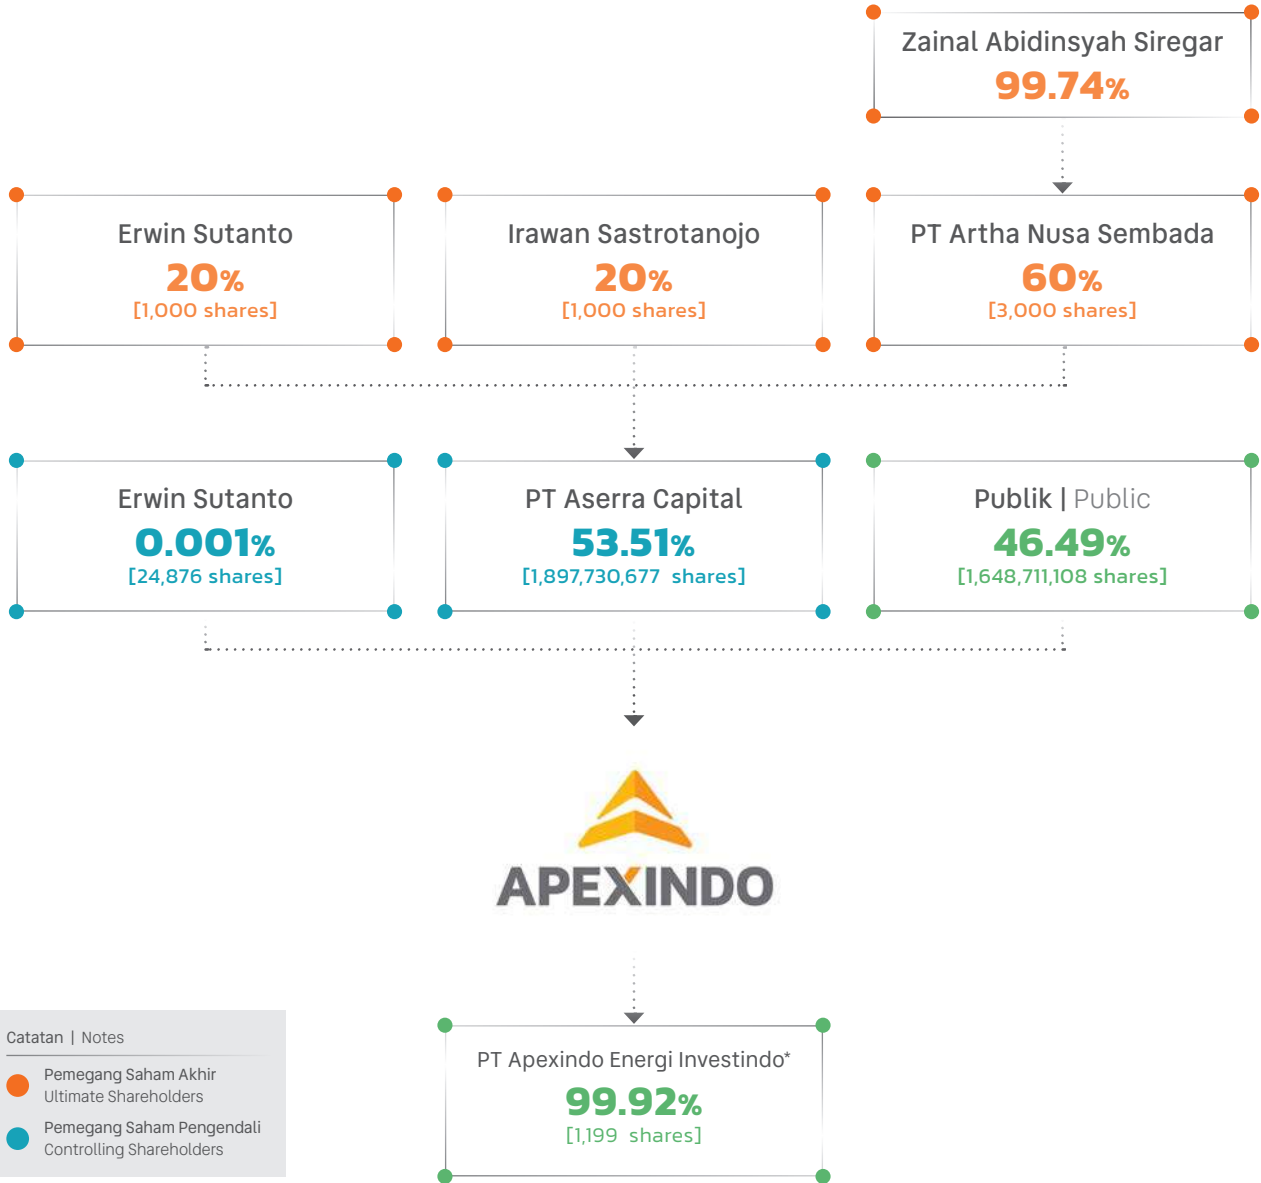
Zainal Abidinsyah Siregar
99.74%

Erwin Sutanto
20%
[1,000 shares]

Irawan Sastrotanojo
20%
[1,000 shares]

PT Artha Nusa Sembada
60%
[3,000 shares]

Erwin Sutanto
0.001%
[24,876 shares]

PT Aserra Capital
53.51%
[1,897,730,677 shares]

Publik | Public
46.49%
[1,648,711,108 shares]

APEXINDO

Catatan | Notes
Pemegang Saham Akhir
Ultimate Shareholders
Pemegang Saham Pengendali
Controlling Shareholders

PT Apexindo Energi Investindo*
99.92%
[1,199 shares]